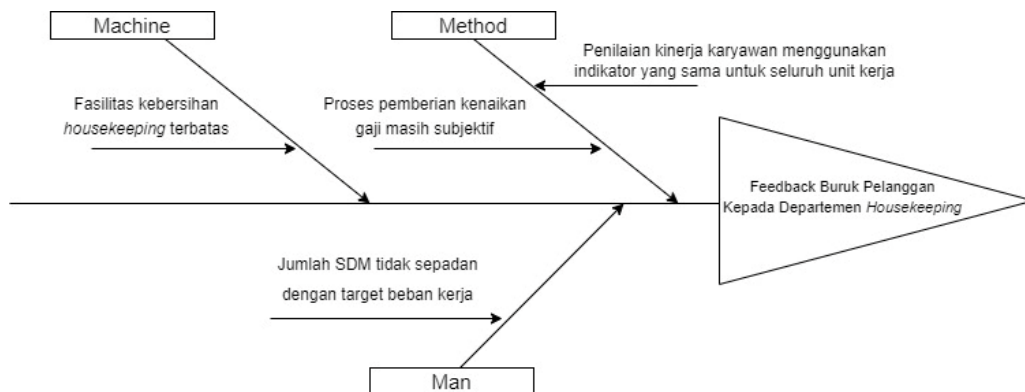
Machine

Method

Penilaian kinerja karyawan menggunakan indikator yang sama untuk seluruh unit kerja

Fasilitas kebersihan housekeeping terbatas

Proses pemberian kenaikan gaji masih subjektif

Feedback Buruk Pelanggan Kepada Departemen Housekeeping

Jumlah SDM tidak sepadan dengan target beban kerja

Man